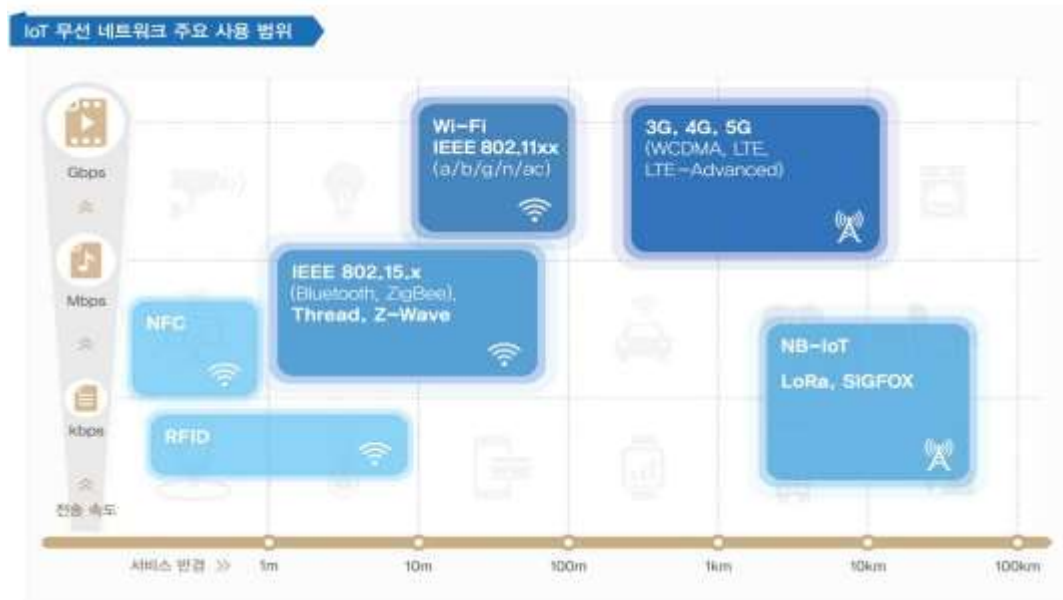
IoT 무선 네트워크 주요 사용 범위

Gbps

Mbps

kbps

전송 속도

Wi-Fi
IEEE 802.11xx
(a/b/g/n/ac)

3G, 4G, 5G
(WCDMA, LTE, LTE-Advanced)

IEEE 802.15.x
(Bluetooth, ZigBee),
Thread, Z-Wave

NFC

NB-IoT
LoRa, SIGFOX

RFID

서비스 반경 >> 1m 10m 100m 1km 10km 100km